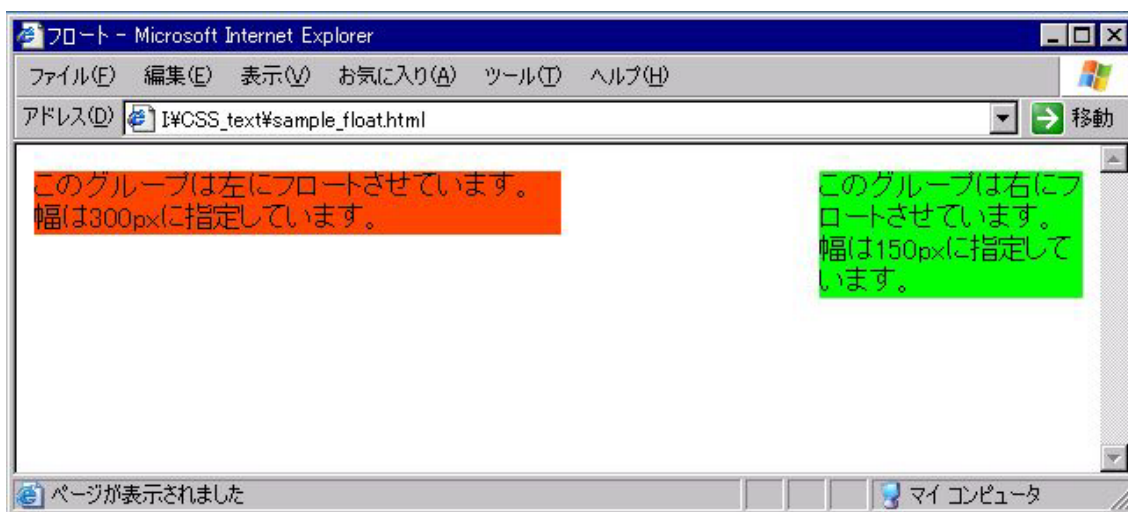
フロート - Microsoft Internet Explorer

ファイル(F) 編集(E) 表示(V) お気に入り(A) ツール(T) ヘルプ(H)

アドレス(D) I:¥CSS_text¥sample_float.html 移動

このグループは左にフロートさせています。幅は300pxに指定しています。

このグループは右にフロートさせています。幅は150pxに指定しています。

ページが表示されました

マイ コンピュータ